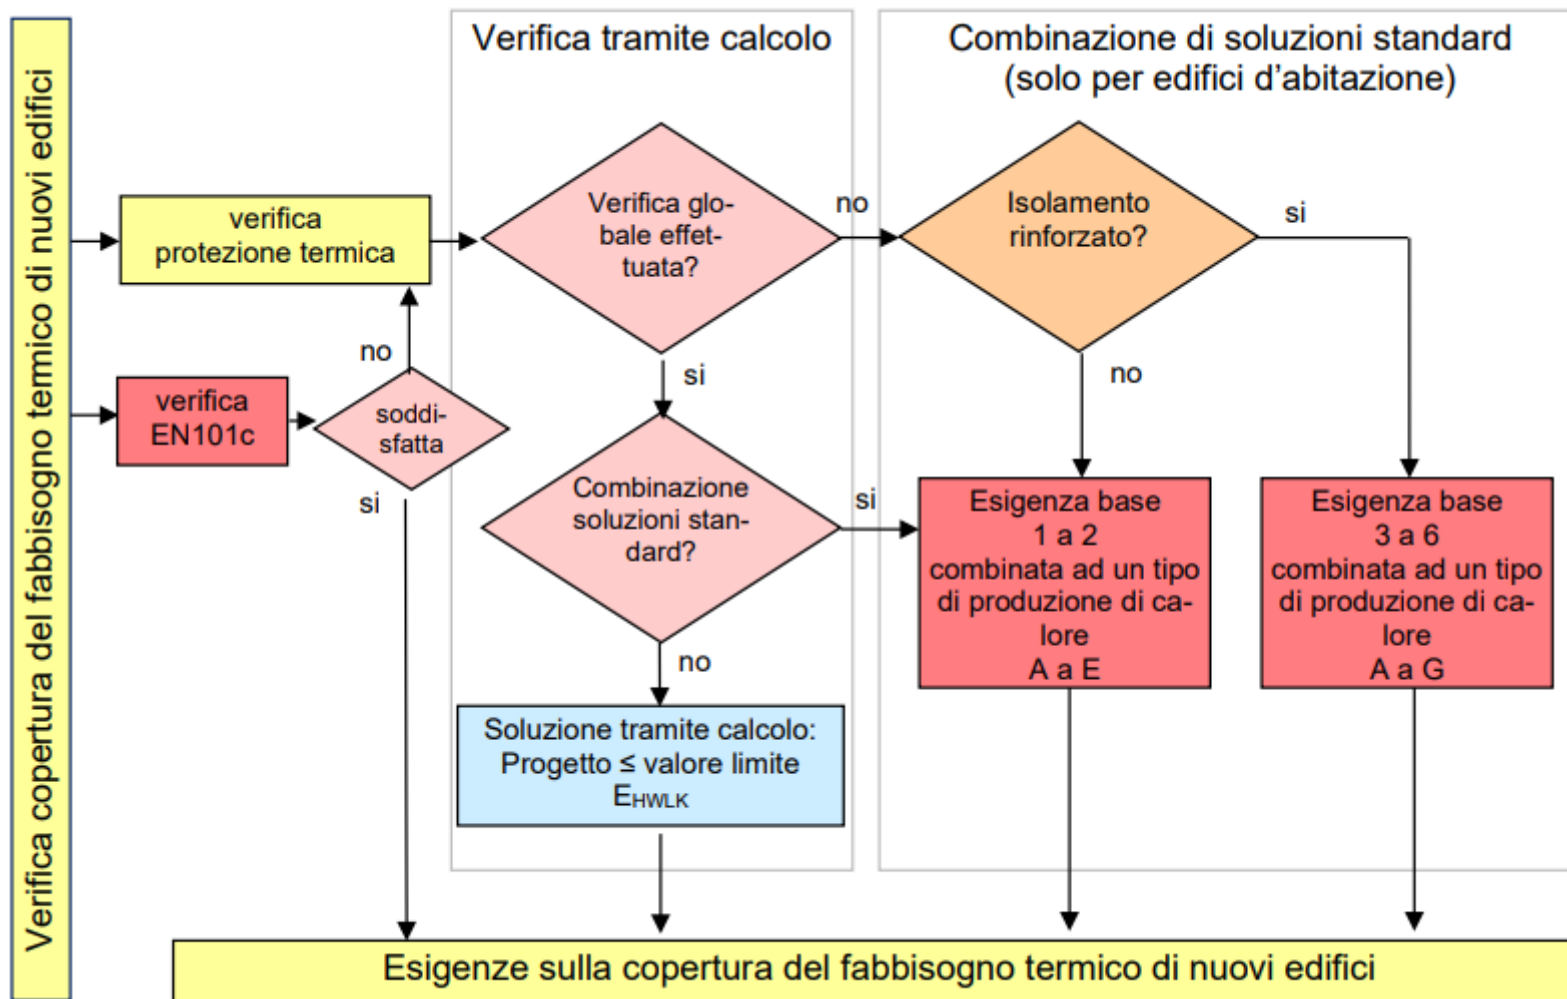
Verifica copertura del fabbisogno termico di nuovi edifici

Verifica tramite calcolo

Combinazione di soluzioni standard (solo per edifici d'abitazione)

verifica protezione termica

Verifica globale effettuata?

no

Isolamento rinforzato?

si

no

verifica EN101c

soddisfatta

si

si

no

Combinazione soluzioni standard?

si

Esigenza base 1 a 2 combinata ad un tipo di produzione di calore A a E

Esigenza base 3 a 6 combinata ad un tipo di produzione di calore A a G

no

Soluzione tramite calcolo: Progetto ≤ valore limite $E_{HWLK}$

Esigenze sulla copertura del fabbisogno termico di nuovi edifici